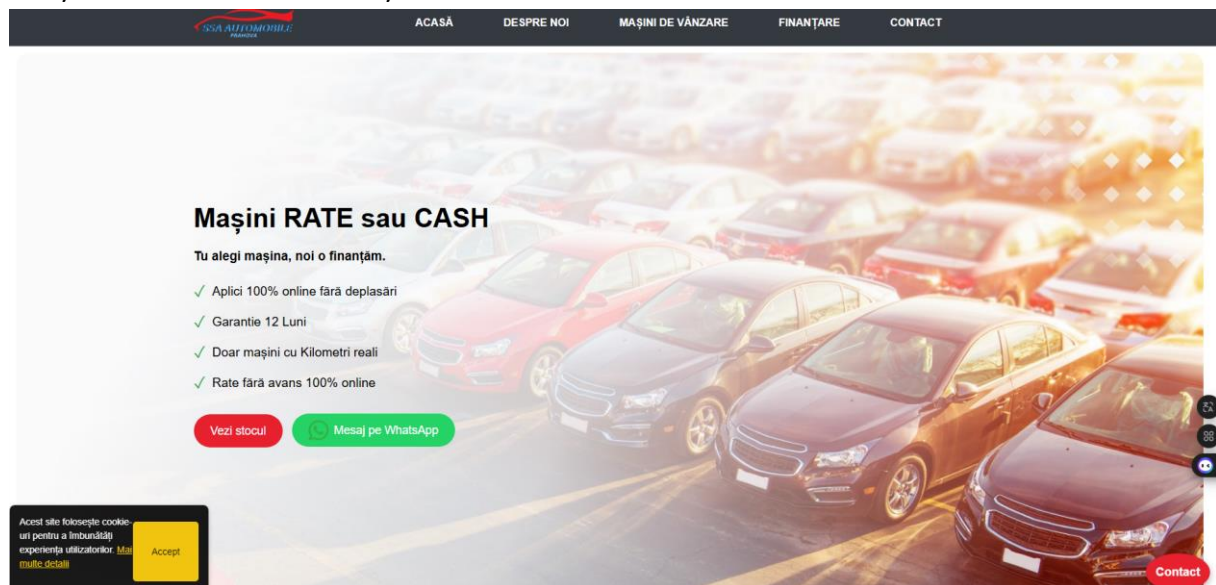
SSA AUTOMOBILE
PRAHOVA

ACASĂ DESPRE NOI MAȘINI DE VÂNZARE FINANȚARE CONTACT

Mașini RATE sau CASH

Tu alegi mașina, noi o finanțăm.

✓ Aplici 100% online fără deplasări

✓ Garantie 12 Luni

✓ Doar mașini cu Kilometri reali

✓ Rate fără avans 100% online

Vezi stocul

Mesaj pe WhatsApp

Acest site folosește cookie-uri pentru a îmbunătăți experiența utilizatorilor. Mai multe detalii

Accept

Contact